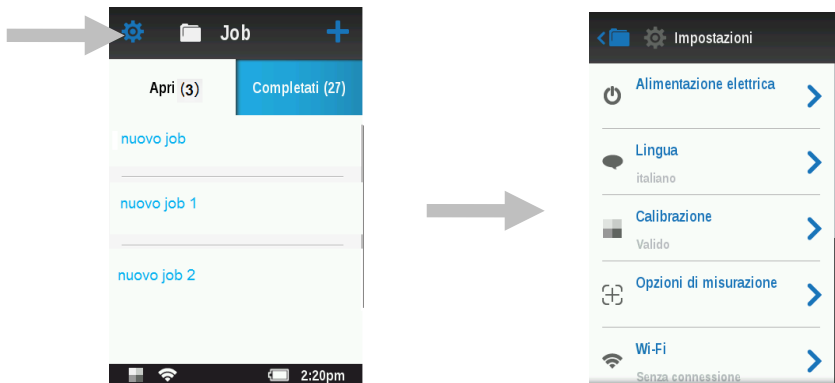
Job

Apri (3)

Completati (27)

nuovo job

nuovo job 1

nuovo job 2

2:20pm

Impostazioni

Alimentazione elettrica

Lingua

italiano

Calibrazione

Valido

Opzioni di misurazione

Wi-Fi

Senza connessione